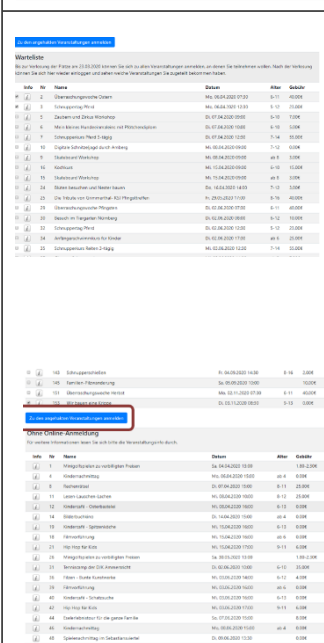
Zu den vergebenen Veranstaltungen anmelden

Warteliste

Bis zur Verlosung der Plätze am 23.03.2020 können Sie sich zu allen Veranstaltungen anmelden, an denen Sie teilnehmen wollen. Nach der Verlosung können Sie sich hier wieder einloggen und sehen welche Veranstaltungen Sie zugeteilt bekommen haben.

| Info | Nr | Name | Datum | Alter | Gebühr |
|---|---|---|---|---|---|
| | 1 | Übernachtungswoche Ostern | Mo. 06.04.2020 07:30 | 6-11 | 40,00€ |
| | 3 | Schnupperritt Pferd | Mo. 06.04.2020 13:00 | 5-12 | 23,00€ |
| | 2 | Zaubern und Zirkus Workshop | Di. 07.04.2020 09:00 | 6-10 | 7,00€ |
| | 4 | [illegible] | Di. 07.04.2020 10:00 | 5-10 | 3,00€ |
| | 7 | Schnupperkurs Pferd 3-tägig | Di. 07.04.2020 13:00 | 7-14 | 33,00€ |
| | 10 | Digitale Schnitzeljagd durch Amberg | Mi. 08.04.2020 09:00 | 7-12 | 0,00€ |
| | 8 | Skateboard Workshop | Mi. 08.04.2020 09:00 | ab 8 | 3,00€ |
| | 14 | Kletterkurs | Mi. 15.04.2020 09:00 | 6-10 | 10,00€ |
| | 15 | Skateboard Workshop | Mi. 15.04.2020 09:00 | ab 8 | 3,00€ |
| | 24 | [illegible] | Do. 16.04.2020 14:00 | 7-13 | 2,00€ |
| | 25 | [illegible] | Fr. 29.05.2020 17:00 | 6-16 | 40,00€ |
| | 26 | Übernachtungswoche Pfingsten | Di. 02.06.2020 07:30 | 6-11 | 40,00€ |
| | 28 | Besuch im Tiergarten Nürnberg | Di. 02.06.2020 09:00 | 6-12 | 10,00€ |
| | 32 | Schnupperritt Pferd | Di. 02.06.2020 13:00 | 5-12 | 23,00€ |
| | 34 | Anfängerschwimmkurs für Kinder | Di. 02.06.2020 17:00 | ab 6 | 25,00€ |
| | 35 | Schnupperkurs Reiten 2-tägig | Mi. 03.06.2020 12:30 | 7-14 | 24,00€ |

| | 145 | Schnupperstunden | Fr. 04.09.2020 14:30 | 8-14 | 2,00€ |
|---|---|---|---|---|---|
| | 145 | Familien Filmwanderung | Sa. 05.09.2020 13:00 | | 10,00€ |
| | 153 | Übernachtungswoche Herbst | Mo. 02.11.2020 07:30 | 6-11 | 40,00€ |
| | 156 | Wir bauen eine Krippe | Di. 03.11.2020 09:00 | 5-12 | 3,00€ |

Zu den vergebenen Veranstaltungen anmelden

Ohne Online-Anmeldung

Für weitere Informationen lesen Sie sich bitte die Veranstaltungsinfo durch.

| Info | Nr | Name | Datum | Alter | Gebühr |
|---|---|---|---|---|---|
| | 6 | Mitspielzeiten zu vorläufigen Preisen | Sa. 04.04.2020 10:00 | | 1,00-2,00€ |
| | 5 | Kindernachmittag | Mo. 06.04.2020 14:00 | ab 6 | 0,00€ |
| | 9 | Tischtennis | Di. 07.04.2020 10:00 | 6-14 | 0,00€ |
| | 11 | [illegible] | Mi. 08.04.2020 14:00 | 6-11 | 3,00€ |
| | 12 | Kinderzeit - Osterbasteln | Mi. 08.04.2020 14:00 | ab 6 | 0,00€ |
| | 13 | Bibliotheksführung | Do. 14.04.2020 14:00 | ab 6 | 0,00€ |
| | 16 | Kinderzeit - Spielenächte | Mi. 15.04.2020 14:00 | 6-15 | 0,00€ |
| | 18 | Filmvorführung | Mi. 15.04.2020 14:00 | 6-12 | 0,00€ |
| | 21 | Hip Hop für Kids | Mi. 15.04.2020 17:00 | 6-11 | 0,00€ |
| | 20 | Mitspielzeiten zu vorläufigen Preisen | Sa. 20.05.2020 10:00 | | 1,00-2,00€ |
| | 31 | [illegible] | Di. 02.06.2020 10:00 | 6-10 | 25,00€ |
| | 36 | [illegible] | Mi. 03.06.2020 14:00 | 5-12 | 4,00€ |
| | 37 | Filmvorführung | Mi. 03.06.2020 14:00 | 6-12 | 0,00€ |
| | 40 | Kinderzeit - Schatzsuche | Mi. 03.06.2020 14:00 | 6-15 | 0,00€ |
| | 42 | Hip Hop für Kids | Mi. 03.06.2020 17:00 | 6-11 | 0,00€ |
| | 44 | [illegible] | Do. 07.06.2020 10:00 | | 0,00€ |
| | 45 | Kindernachmittag | Mo. 08.06.2020 14:00 | ab 6 | 0,00€ |
| | 46 | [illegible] | Di. 09.06.2020 13:30 | | 0,00€ |